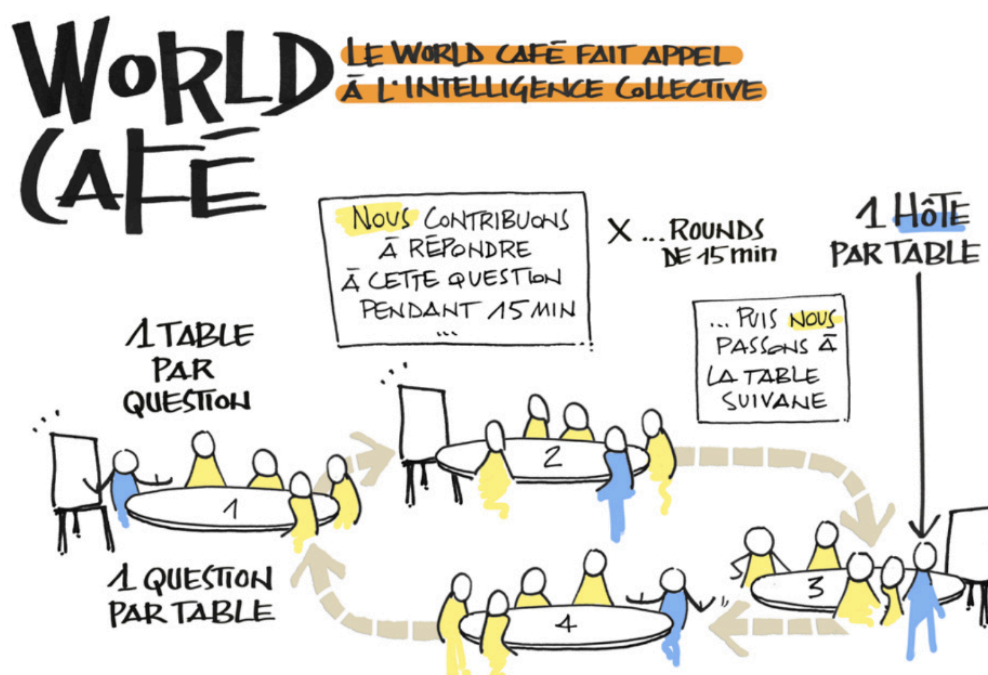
WORLD CAFÉ

LE WORLD CAFÉ FAIT APPEL À L'INTELLIGENCE COLLECTIVE

NOUS CONTRIBUONS À RÉPONDRE À CETTE QUESTION PENDANT 15 MIN ...

X ... ROUNDS DE 15 min

1 HÔTE PAR TABLE

1 TABLE PAR QUESTION

... PUIS NOUS PASSONS À LA TABLE SUIVANE

1

2

3

4

1 QUESTION PAR TABLE